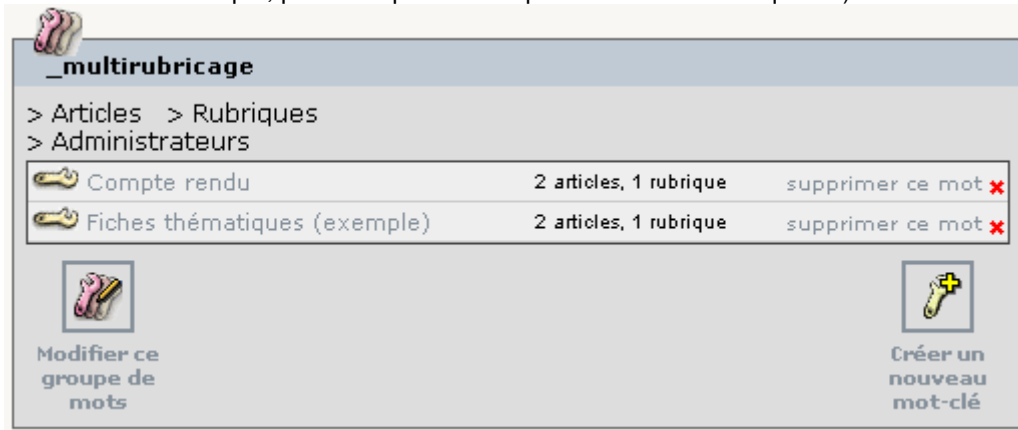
_multirubricage

> Articles > Rubriques
> Administrateurs

| | | |
|---|---|---|
| Compte rendu | 2 articles, 1 rubrique | supprimer ce mot |
| Fiches thématiques (exemple) | 2 articles, 1 rubrique | supprimer ce mot |

Modifier ce groupe de mots

Créer un nouveau mot-clé